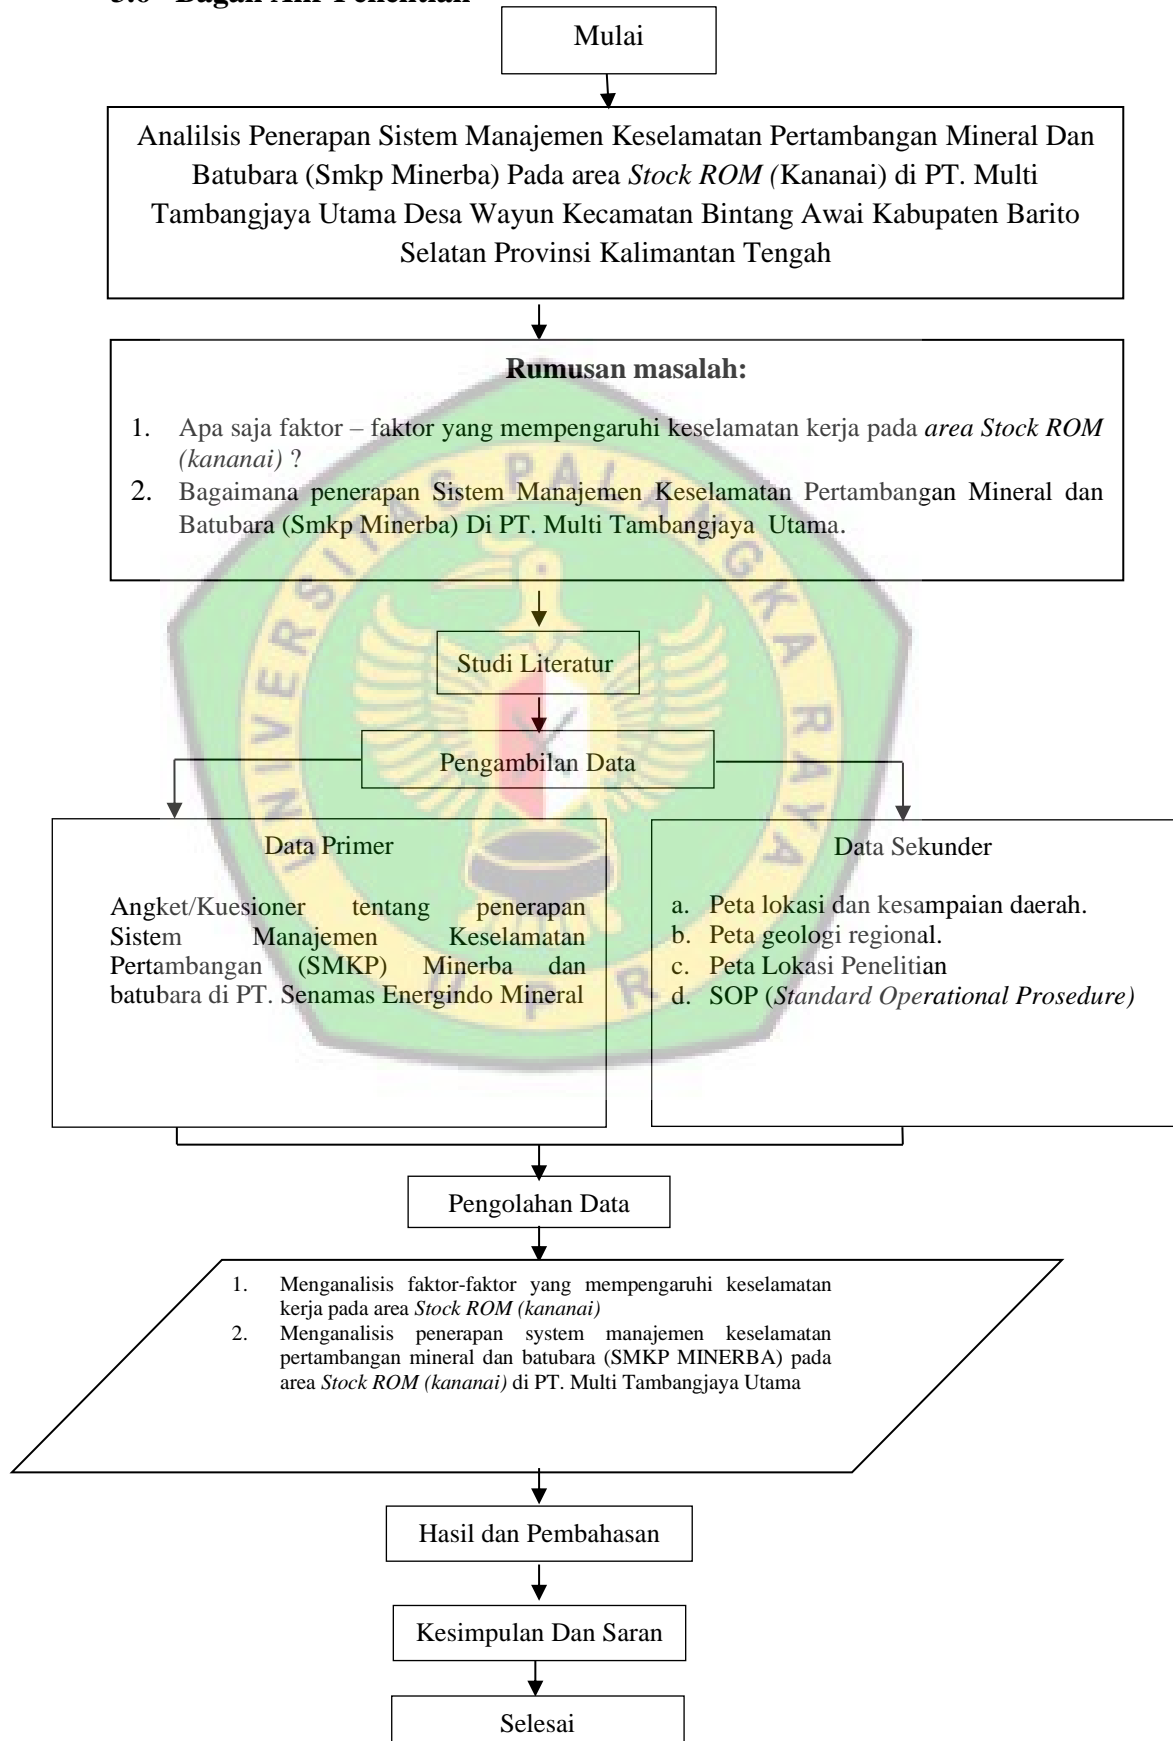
3.6 Bagan Alir Penelitian

Mulai

Analilsis Penerapan Sistem Manajemen Keselamatan Pertambangan Mineral Dan Batubara (Smkp Minerba) Pada area *Stock ROM (*Kananai) di PT. Multi Tambangjaya Utama Desa Wayun Kecamatan Bintang Awai Kabupaten Barito Selatan Provinsi Kalimantan Tengah

**Rumusan masalah:**

1. Apa saja faktor – faktor yang mempengaruhi keselamatan kerja pada *area Stock ROM (kananai)* ?
2. Bagaimana penerapan Sistem Manajemen Keselamatan Pertambangan Mineral dan Batubara (Smkp Minerba) Di PT. Multi Tambangjaya Utama.

Studi Literatur

Pengambilan Data

Data Primer

Angket/Kuesioner tentang penerapan Sistem Manajemen Keselamatan Pertambangan (SMKP) Minerba dan batubara di PT. Senamas Energindo Mineral

Data Sekunder

a. Peta lokasi dan kesampaian daerah.
b. Peta geologi regional.
c. Peta Lokasi Penelitian
d. SOP (*Standard Operational Prosedure)*

Pengolahan Data

1. Menganalisis faktor-faktor yang mempengaruhi keselamatan kerja pada area *Stock ROM (kananai)*
2. Menganalisis penerapan system manajemen keselamatan pertambangan mineral dan batubara (SMKP MINERBA) pada area *Stock ROM (kananai)* di PT. Multi Tambangjaya Utama

Hasil dan Pembahasan

Kesimpulan Dan Saran

Selesai